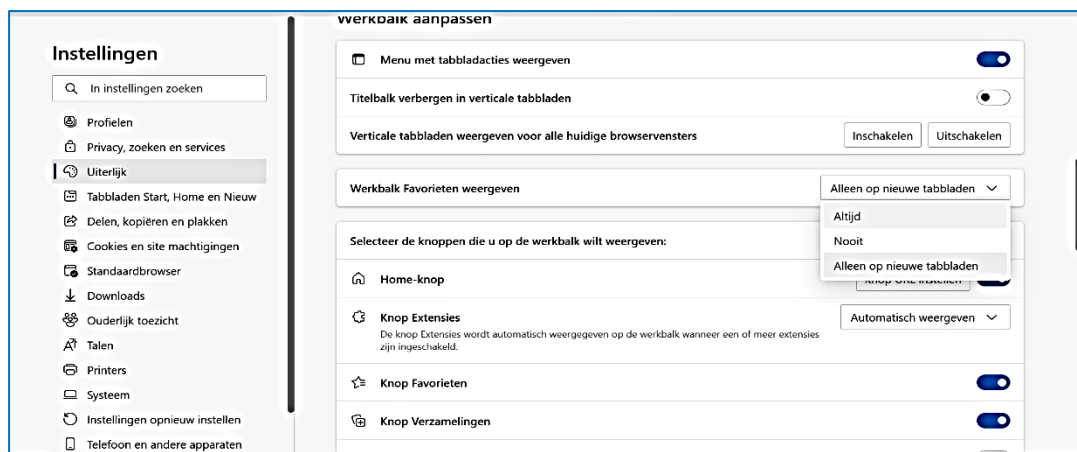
Instellingen

In instellingen zoeken

Profielen
Privacy, zoeken en services
Uiterlijk
Tabbladen Start, Home en Nieuw
Delen, kopiëren en plakken
Cookies en site machtigingen
Standaardbrowser
Downloads
Ouderlijk toezicht
Talen
Printers
Systeem
Instellingen opnieuw instellen
Telefoon en andere apparaten

Werkbalk aanpassen

Menu met tabbladacties weergeven

Titelbalk verbergen in verticale tabbladen

Verticale tabbladen weergeven voor alle huidige browservensters

Inschakelen

Uitschakelen

Werkbalk Favorieten weergeven

Alleen op nieuwe tabbladen

Altijd

Nooit

Alleen op nieuwe tabbladen

Selecteer de knoppen die u op de werkbalk wilt weergeven:

Home-knop

Knop URL instellen

Knop Extensies

De knop Extensies wordt automatisch weergegeven op de werkbalk wanneer een of meer extensies zijn ingeschakeld.

Automatisch weergeven

Knop Favorieten

Knop Verzamelingen